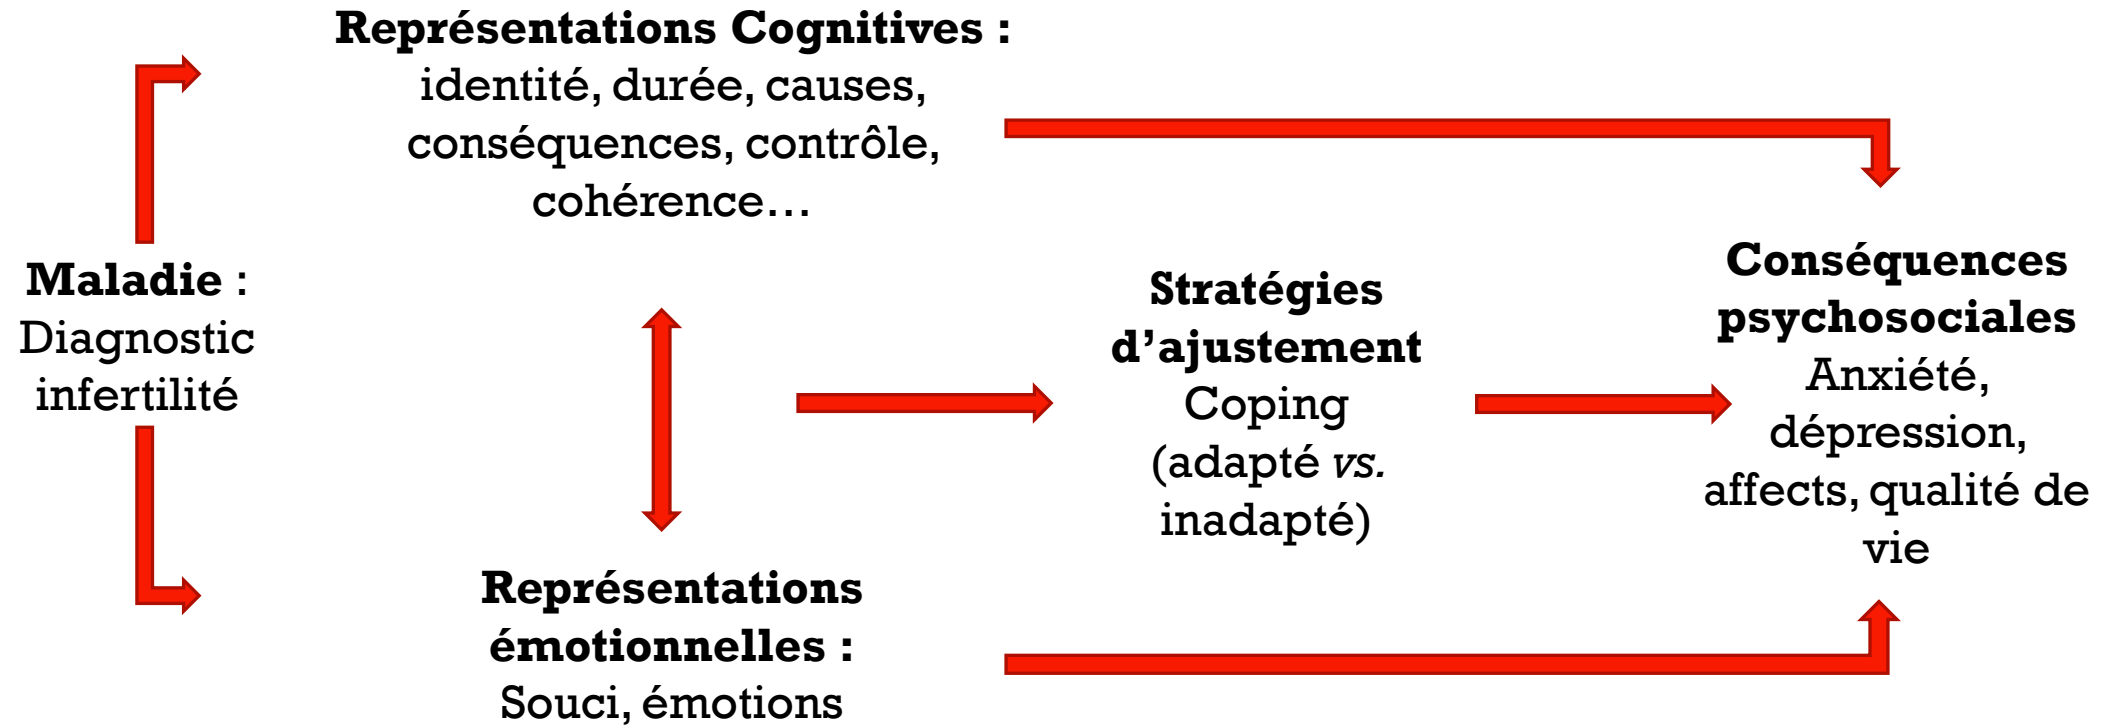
**Représentations Cognitives :**
identité, durée, causes, conséquences, contrôle, cohérence…

**Maladie** :
Diagnostic infertilité

**Stratégies d'ajustement**
Coping
(adapté *vs.* inadapté)

**Conséquences psychosociales**
Anxiété, dépression, affects, qualité de vie

**Représentations émotionnelles :**
Souci, émotions